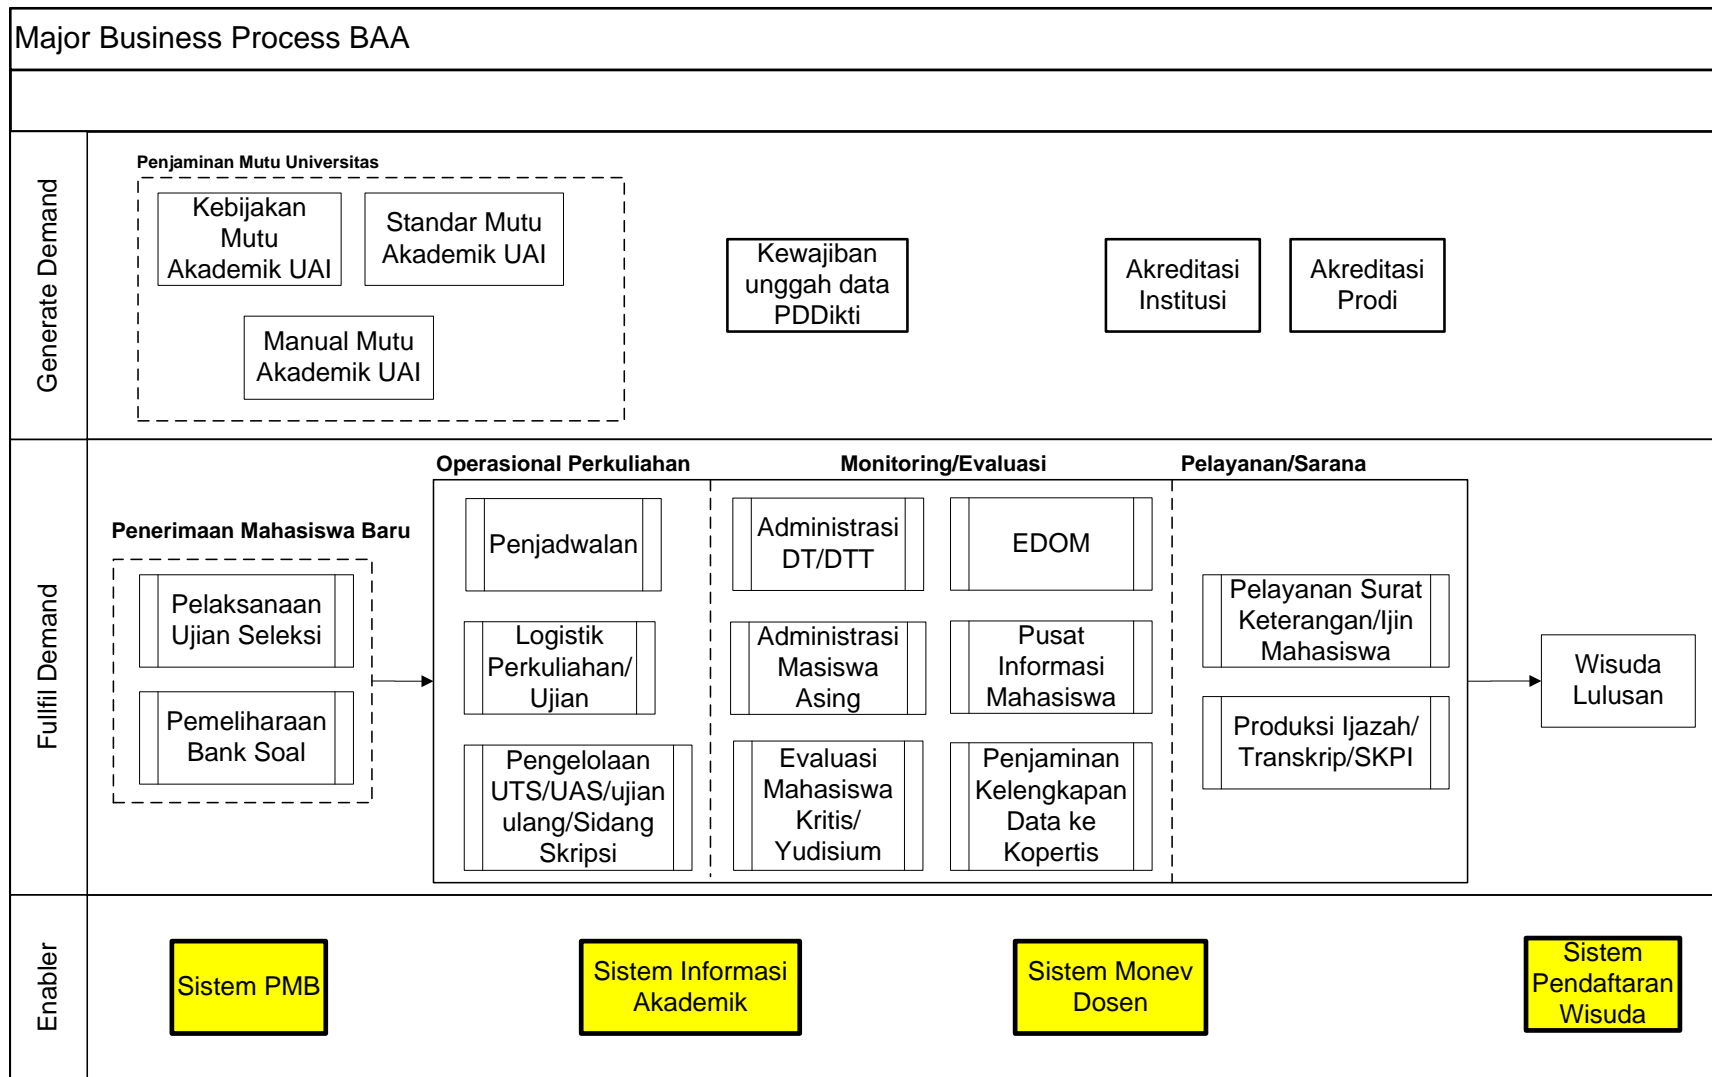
Major Business Process BAA

Generate Demand

Penjaminan Mutu Universitas

Kebijakan Mutu Akademik UAI

Standar Mutu Akademik UAI

Manual Mutu Akademik UAI

Kewajiban unggah data PDDikti

Akreditasi Institusi

Akreditasi Prodi

Fulfil Demand

Penerimaan Mahasiswa Baru

Pelaksanaan Ujian Seleksi

Pemeliharaan Bank Soal

Operasional Perkuliahan

Penjadwalan

Logistik Perkuliahan/ Ujian

Pengelolaan UTS/UAS/ujian ulang/Sidang Skripsi

Monitoring/Evaluasi

Administrasi DT/DTT

EDOM

Administrasi Masiswa Asing

Pusat Informasi Mahasiswa

Evaluasi Mahasiswa Kritis/ Yudisium

Penjaminan Kelengkapan Data ke Kopertis

Pelayanan/Sarana

Pelayanan Surat Keterangan/Ijin Mahasiswa

Produksi Ijazah/ Transkrip/SKPI

Wisuda Lulusan

Enabler

Sistem PMB

Sistem Informasi Akademik

Sistem Monev Dosen

Sistem Pendaftaran Wisuda